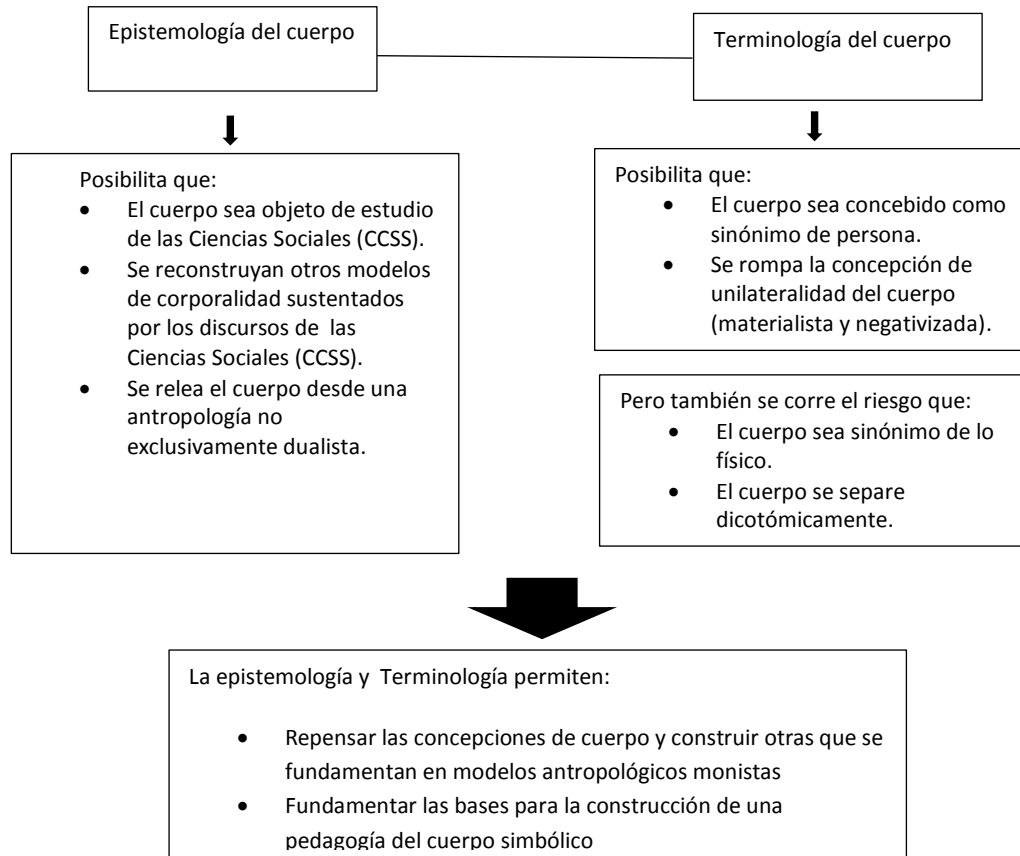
Epistemología del cuerpo

Terminología del cuerpo

Posibilita que:
- El cuerpo sea objeto de estudio de las Ciencias Sociales (CCSS).
- Se reconstruyan otros modelos de corporalidad sustentados por los discursos de las Ciencias Sociales (CCSS).
- Se relea el cuerpo desde una antropología no exclusivamente dualista.

Posibilita que:
- El cuerpo sea concebido como sinónimo de persona.
- Se rompa la concepción de unilateralidad del cuerpo (materialista y negativizada).

Pero también se corre el riesgo que:
- El cuerpo sea sinónimo de lo físico.
- El cuerpo se separe dicotómicamente.

La epistemología y Terminología permiten:
- Repensar las concepciones de cuerpo y construir otras que se fundamentan en modelos antropológicos monistas
- Fundamentar las bases para la construcción de una pedagogía del cuerpo simbólico